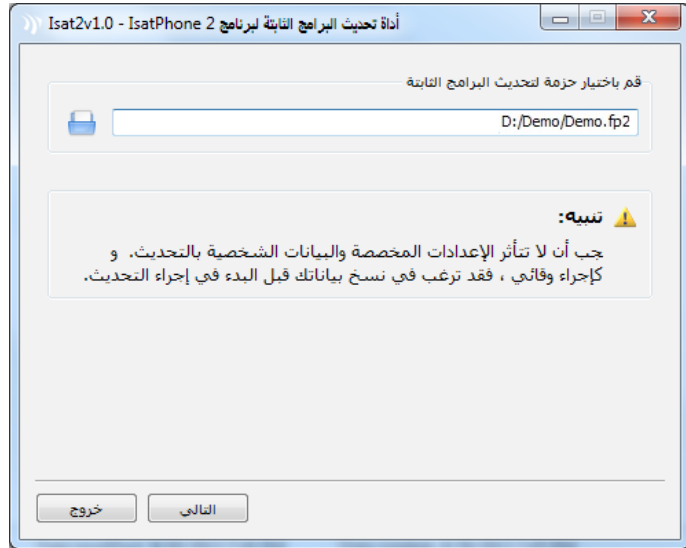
أداة تحديث البرامج الثابتة لبرنامج Isat2v1.0 - IsatPhone 2

قم باختيار حزمة لتحديث البرامج الثابتة

D:/Demo/Demo.fp2

تنبيه:

جب أن لا تتأثر الإعدادات المخصصة والبيانات الشخصية بالتحديث. و كإجراء وقائي ، فقد ترغب في نسخ بياناتك قبل البدء في إجراء التحديث.

التالي

خروج